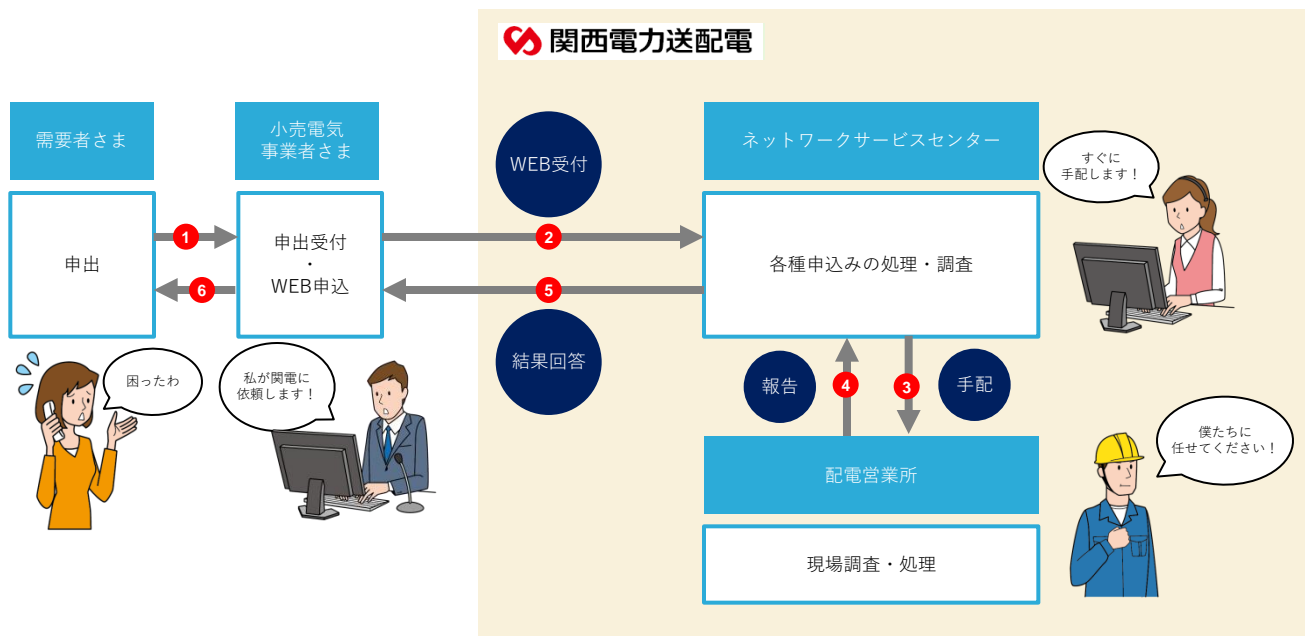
関西電力送配電

需要者さま

小売電気
事業者さま

WEB受付

ネットワークサービスセンター

すぐに
手配します！

申出

1

申出受付
・
WEB申込

2

各種申込みの処理・調査

6

5

困ったわ

私が関電に
依頼します！

結果回答

報告

4

3

手配

僕たちに
任せてください！

配電営業所

現場調査・処理